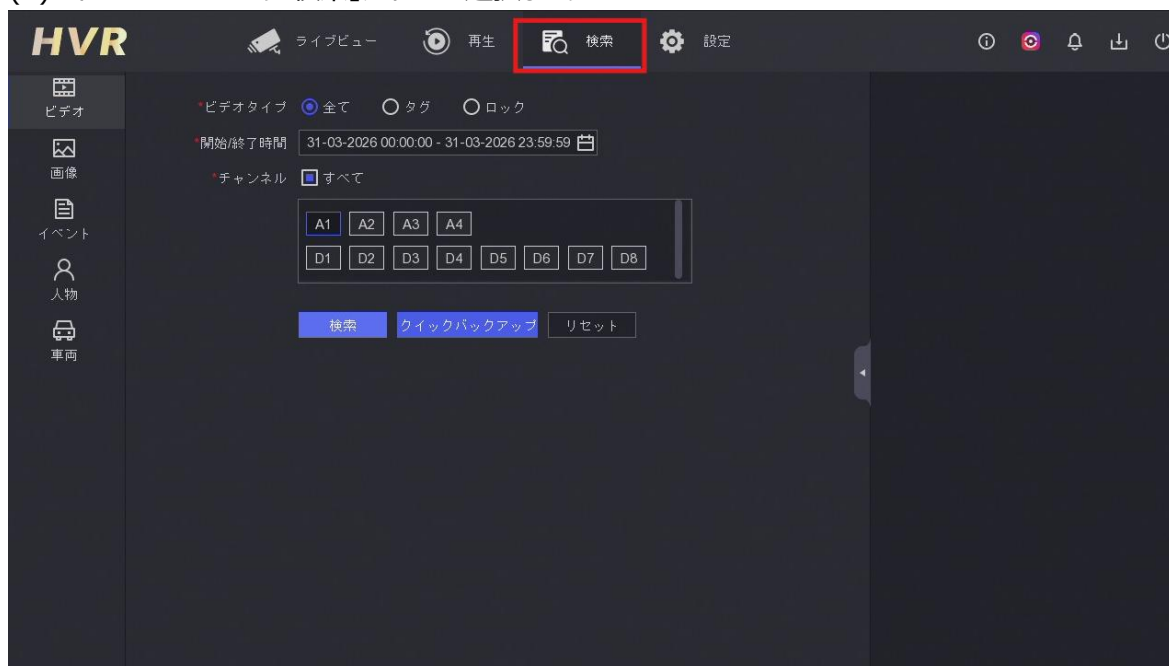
HVR

ライブビュー
再生
検索
設定

ビデオ
画像
イベント
人物
車両

*ビデオタイプ 全て タグ ロック
*開始/終了時間 31-03-2026 00:00:00 - 31-03-2026 23:59:59
*チャンネル すべて

A1 A2 A3 A4
D1 D2 D3 D4 D5 D6 D7 D8

検索
クイックバックアップ
リセット